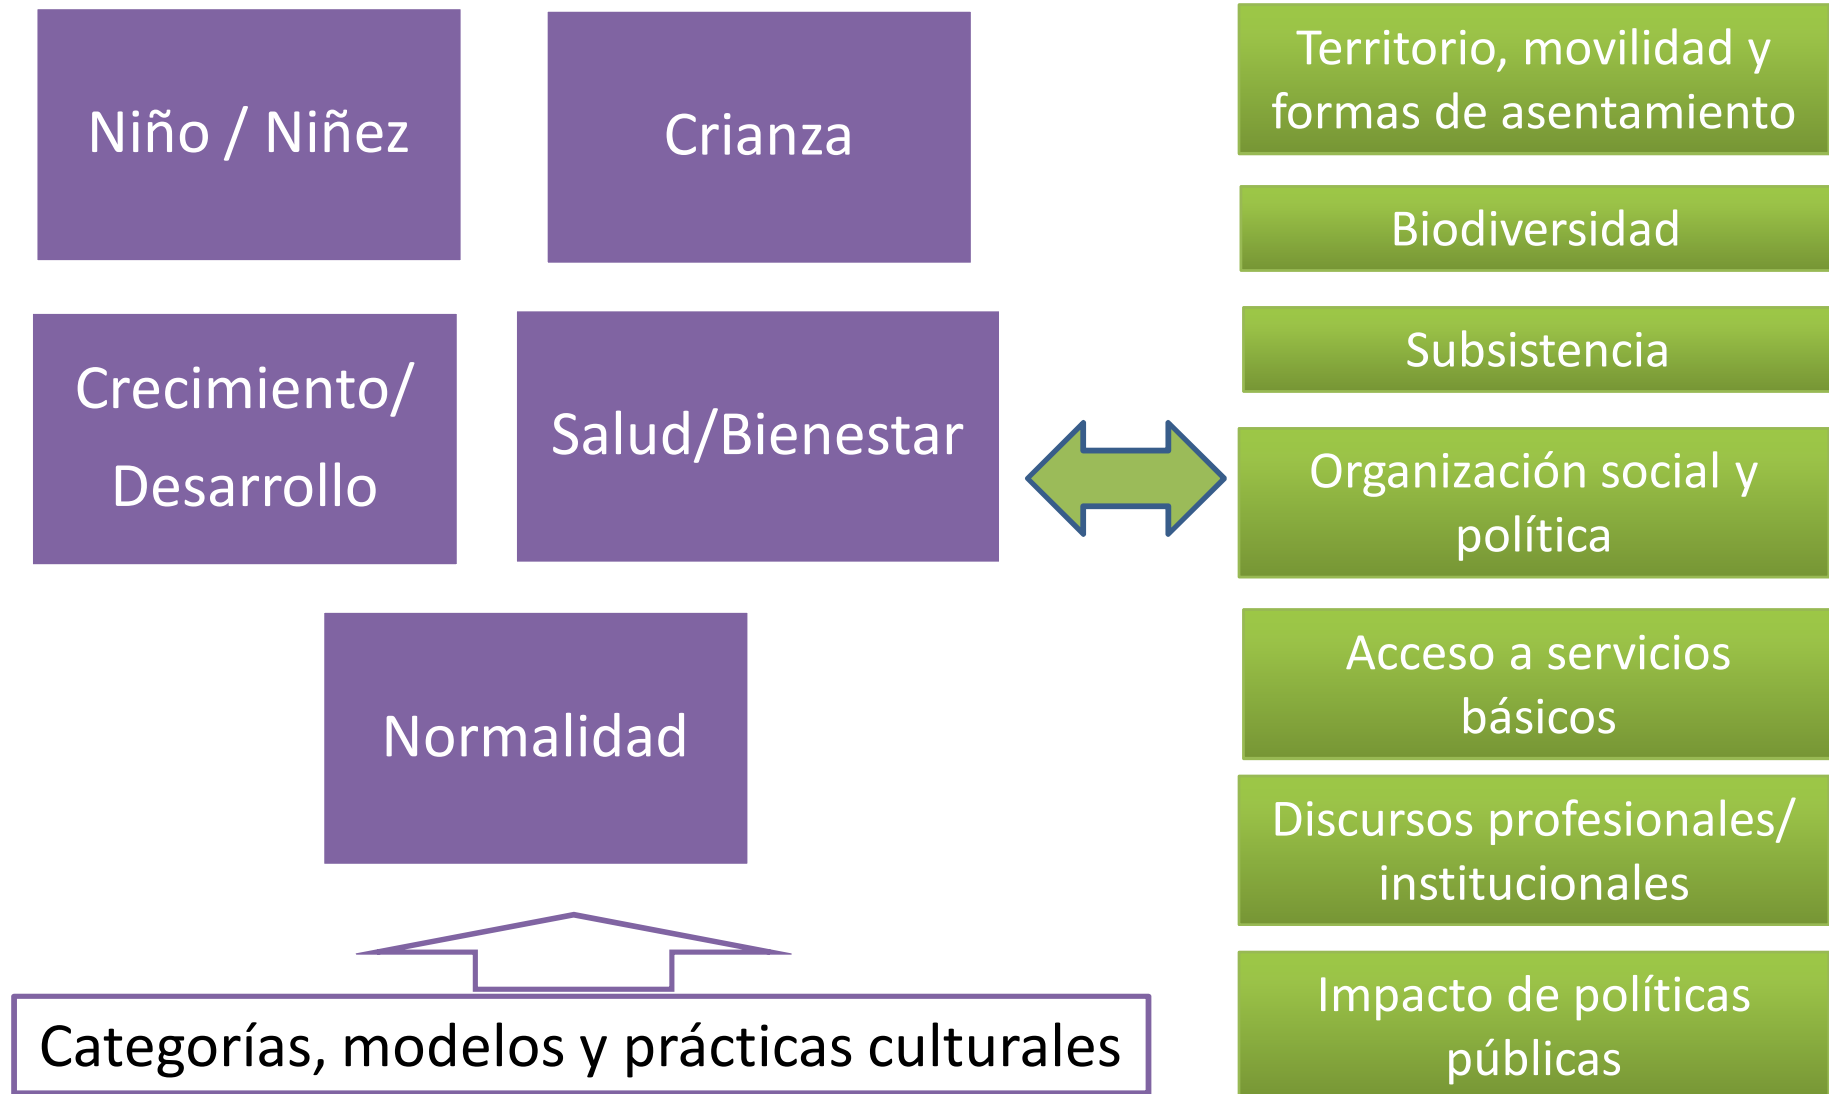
Niño / Niñez

Crianza

Crecimiento/ Desarrollo

Salud/Bienestar

Normalidad

Categorías, modelos y prácticas culturales

Territorio, movilidad y formas de asentamiento

Biodiversidad

Subsistencia

Organización social y política

Acceso a servicios básicos

Discursos profesionales/ institucionales

Impacto de políticas públicas